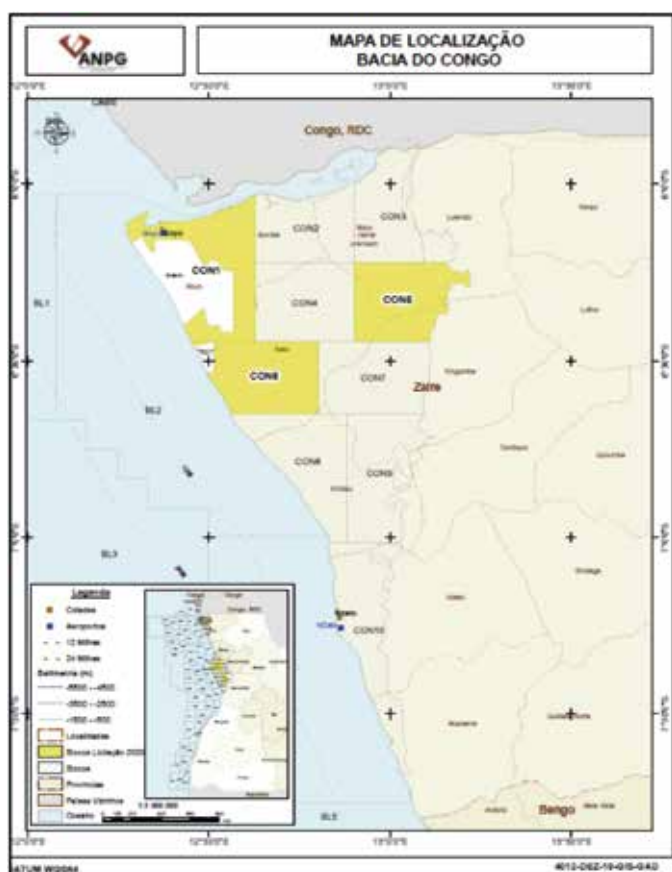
ANPG

MAPA DE LOCALIZAÇÃO
BACIA DO CONGO

12°0'0"E 12°30'0"E 13°0'0"E 13°30'0"E

Congo, RDC

CON1
CON2
CON3
CON4
CON5
CON6
CON7
CON8
CON9
CON10

Zaire

BL1
BL2
BL3
BL5

Bengo

Legenda
Cidades
Aeroportos
12 Milhas
24 Milhas
Batimetria (m)
Localidades
Blocos Licitação 2020
Blocos
Províncias
Países Vizinhos
Oceano

DATUM WGS84